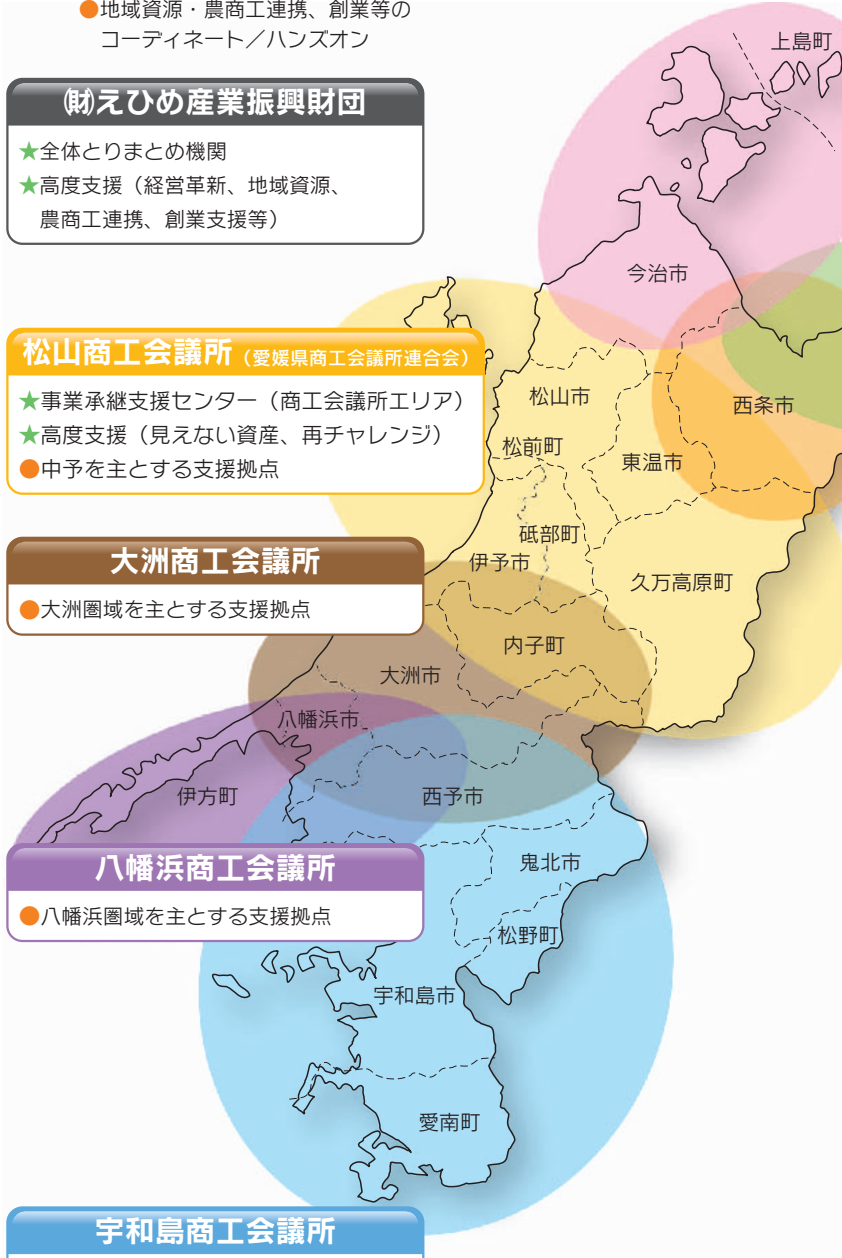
●地域資源・農商工連携、創業等のコーディネート／ハンズオン

㈶えひめ産業振興財団

★全体とりまとめ機関
★高度支援（経営革新、地域資源、農商工連携、創業支援等）

上島町

今治市

松山商工会議所（愛媛県商工会議所連合会）

★事業承継支援センター（商工会議所エリア）
★高度支援（見えない資産、再チャレンジ）
●中予を主とする支援拠点

松山市

西条市

松前町

東温市

砥部町

大洲商工会議所

伊予市

久万高原町

●大洲圏域を主とする支援拠点

内子町

大洲市

八幡浜市

伊方町

西予市

八幡浜商工会議所

鬼北市

●八幡浜圏域を主とする支援拠点

松野町

宇和島市

愛南町

宇和島商工会議所